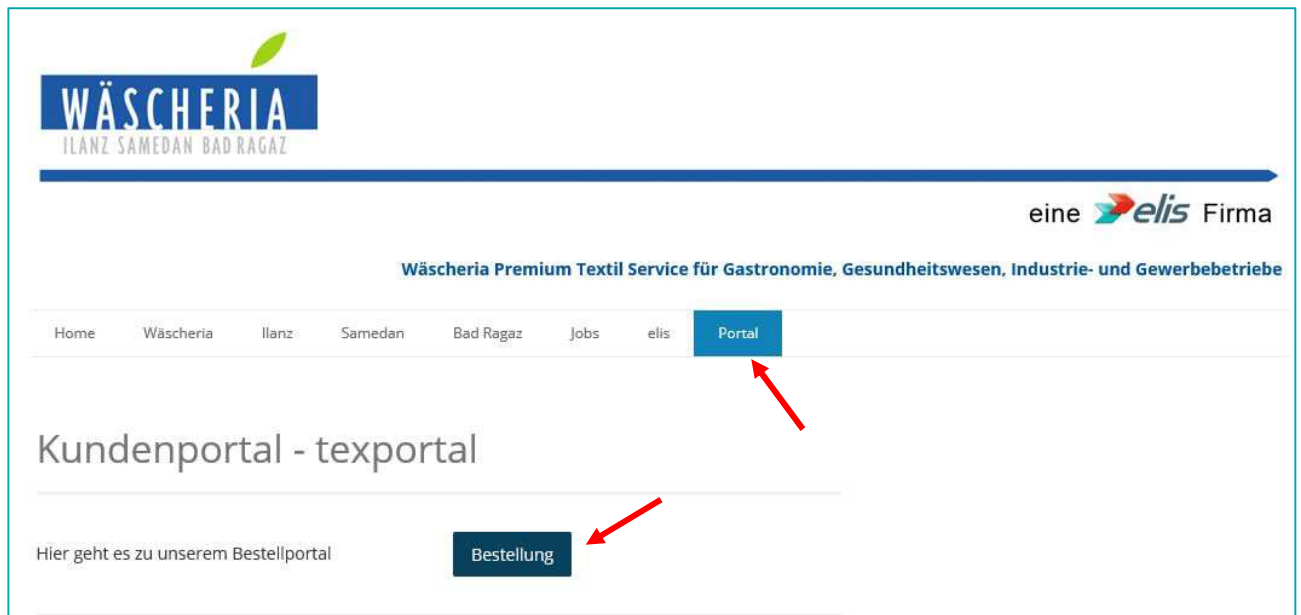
WÄSCHERIA
ILANZ SAMEDAN BAD RAGAZ

eine elis Firma

Wäscheria Premium Textil Service für Gastronomie, Gesundheitswesen, Industrie- und Gewerbebetriebe

Home Wäscheria Ilanz Samedan Bad Ragaz Jobs elis Portal

Kundenportal - texportal

Hier geht es zu unserem Bestellportal

Bestellung